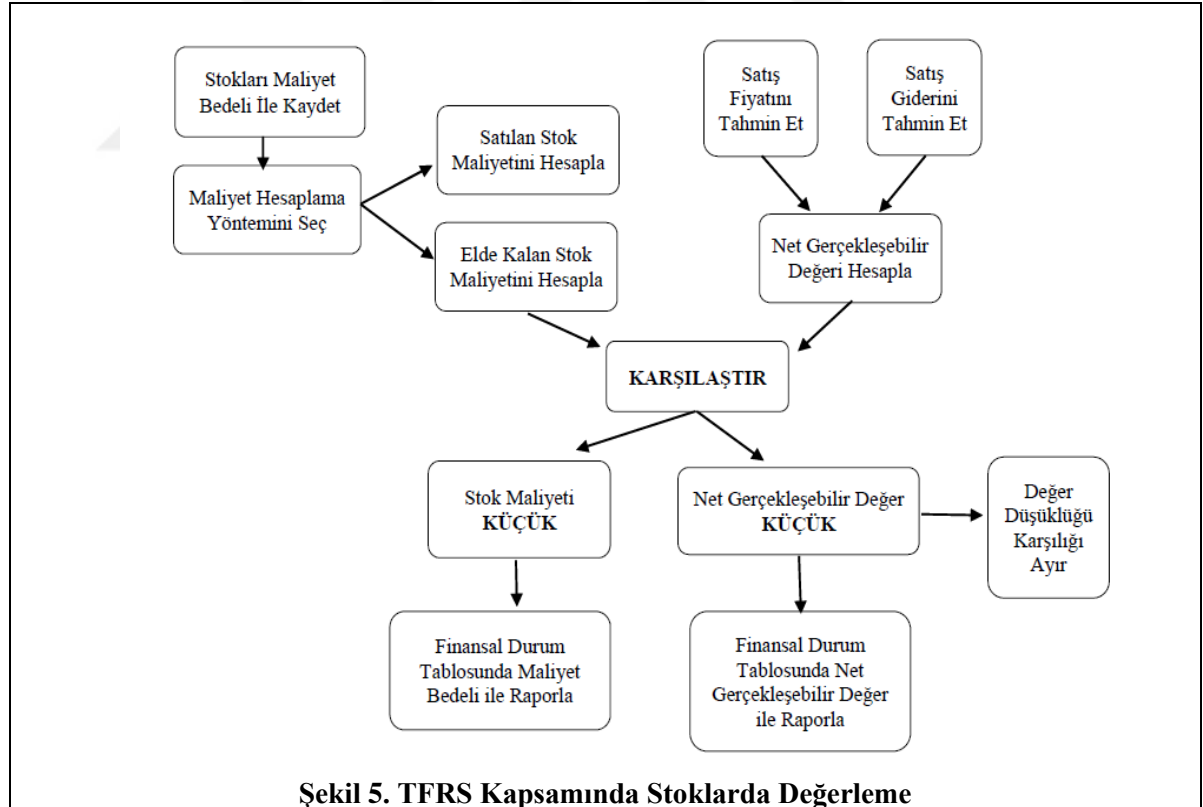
Stokları Maliyet Bedeli İle Kaydet

Maliyet Hesaplama Yöntemini Seç

Satılan Stok Maliyetini Hesapla

Elde Kalan Stok Maliyetini Hesapla

Satış Fiyatını Tahmin Et

Satış Giderini Tahmin Et

Net Gerçekleşebilir Değeri Hesapla

KARŞILAŞTIR

Stok Maliyeti KÜÇÜK

Net Gerçekleşebilir Değer KÜÇÜK

Değer Düşüklüğü Karşılığı Ayır

Finansal Durum Tablosunda Maliyet Bedeli ile Raporla

Finansal Durum Tablosunda Net Gerçekleşebilir Değer ile Raporla

Şekil 5. TFRS Kapsamında Stoklarda Değerleme